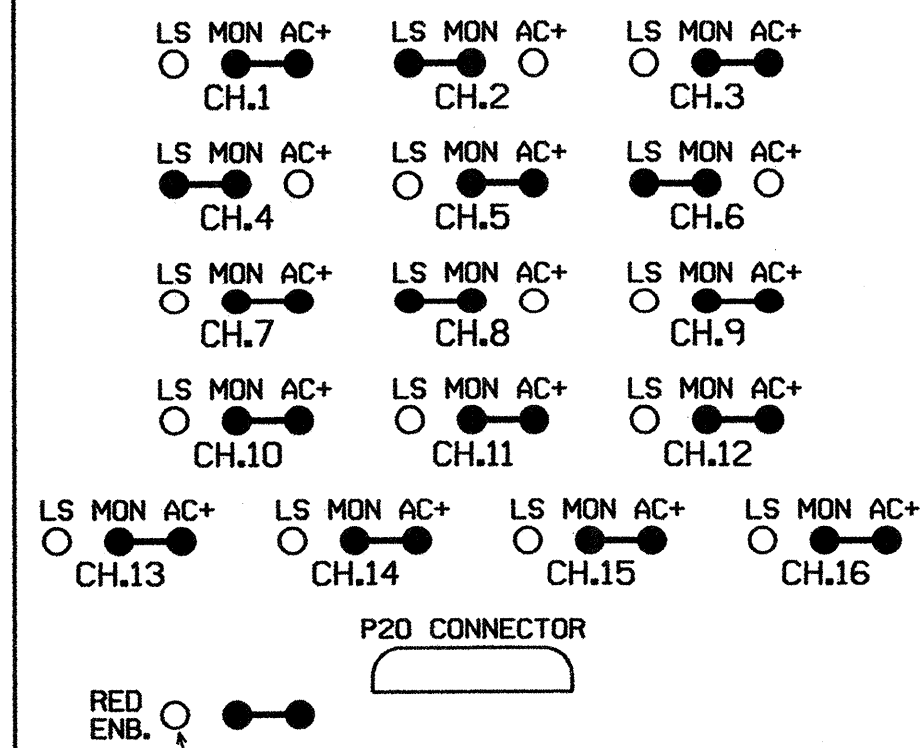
LS MON AC+
CH.1

LS MON AC+
CH.2

LS MON AC+
CH.3

LS MON AC+
CH.4

LS MON AC+
CH.5

LS MON AC+
CH.6

LS MON AC+
CH.7

LS MON AC+
CH.8

LS MON AC+
CH.9

LS MON AC+
CH.10

LS MON AC+
CH.11

LS MON AC+
CH.12

LS MON AC+
CH.13

LS MON AC+
CH.14

LS MON AC+
CH.15

LS MON AC+
CH.16

P20 CONNECTOR

RED ENB.